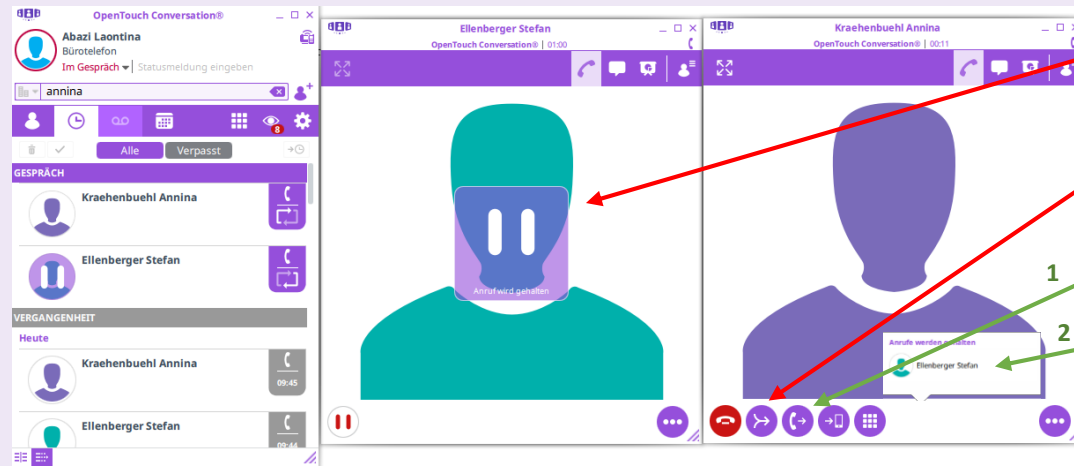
OpenTouch Conversation®
Abazi Laontina
Bürotelefon
Im Gespräch ▾ | Statusmeldung eingeben
annina
8
Alle
Verpasst
GESPRÄCH
Kraehenbuehl Annina
Ellenberger Stefan
VERGANGENHEIT
Heute
Kraehenbuehl Annina
09:45
Ellenberger Stefan
09:44

Ellenberger Stefan
OpenTouch Conversation® | 01:00
Anruf wird gehalten

Kraehenbuehl Annina
OpenTouch Conversation® | 00:11
1
2
Anrufe werden gehalten
Ellenberger Stefan